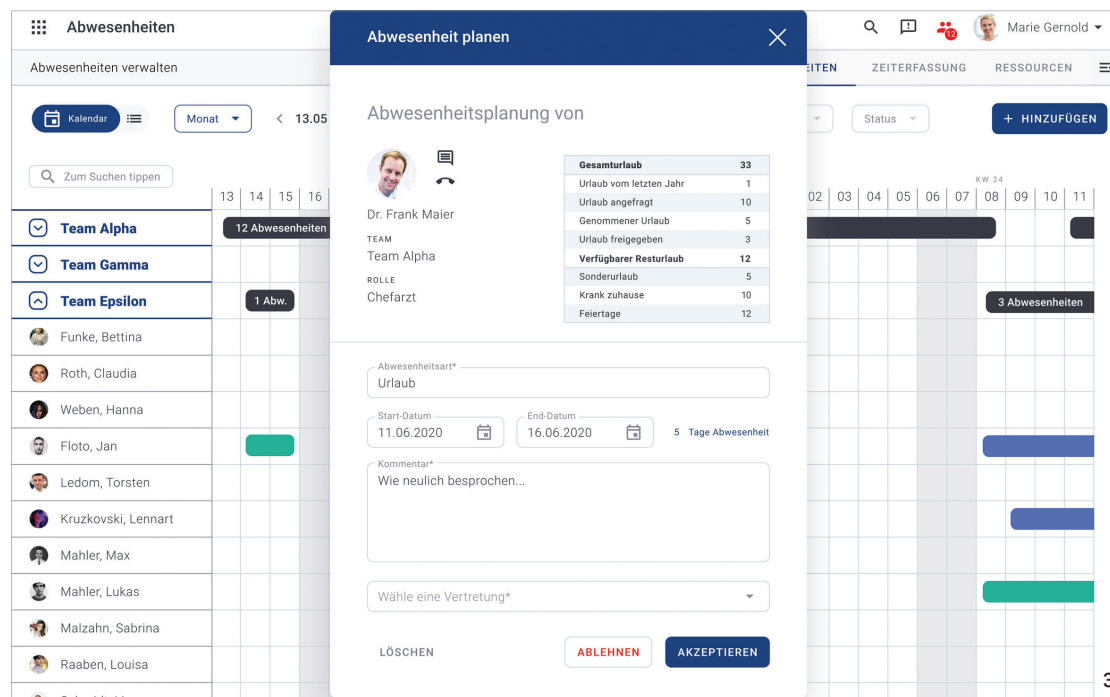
Abwesenheiten

Abwesenheiten verwalten

Kalendar

Monat

< 13.05

Zum Suchen tippen

13 14 15 16

Team Alpha
12 Abwesenheiten
Team Gamma
Team Epsilon
1 Abw.
Funke, Bettina
Roth, Claudia
Weben, Hanna
Floto, Jan
Ledom, Torsten
Kruzkovski, Lennart
Mahler, Max
Mahler, Lukas
Malzahn, Sabrina
Raaben, Louisa

Abwesenheit planen

Abwesenheitsplanung von

Dr. Frank Maier
TEAM
Team Alpha
ROLLE
Chefarzt

| Gesamturlaub | 33 |
|---|---|
| Urlaub vom letzten Jahr | 1 |
| Urlaub angefragt | 10 |
| Genommener Urlaub | 5 |
| Urlaub freigegeben | 3 |
| Verfügbarer Resturlaub | 12 |
| Sonderurlaub | 5 |
| Krank zuhause | 10 |
| Feiertage | 12 |

Abwesenheitsart*
Urlaub

Start-Datum
11.06.2020

End-Datum
16.06.2020

5 Tage Abwesenheit

Kommentar*
Wie neulich besprochen...

Wähle eine Vertretung*

LÖSCHEN
ABLEHNEN
AKZEPTIEREN

Marie Gernold
12
EITEN ZEITERFASSUNG RESSOURCEN

Status
+ HINZUFÜGEN

KW 24
02 03 04 05 06 07 08 09 10 11

3 Abwesenheiten